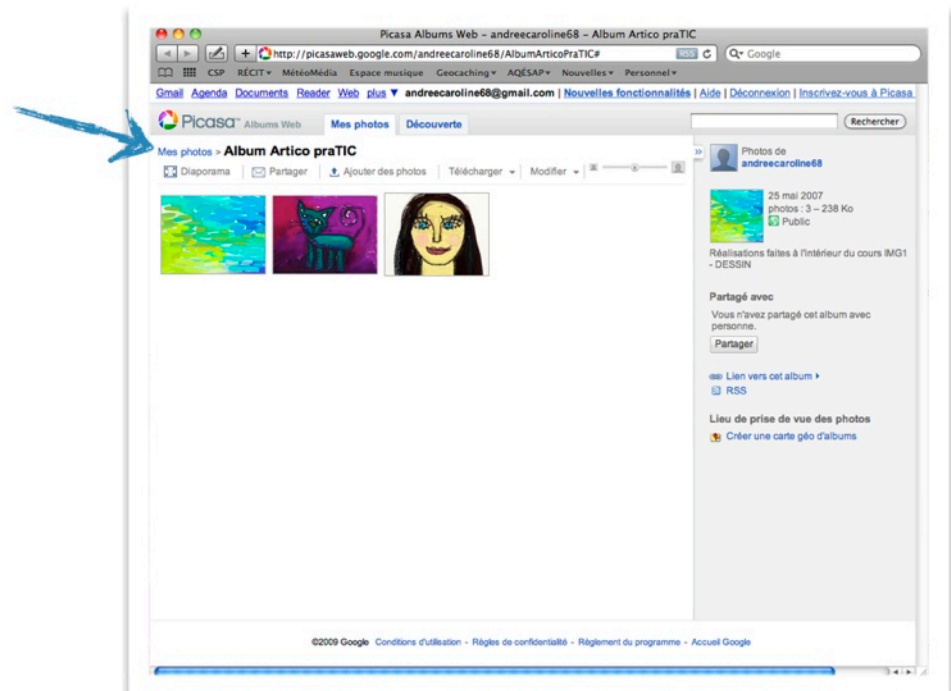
Picasa Albums Web – andreecaroline68 – Album Artico praTIC

http://picasaweb.google.com/andreecaroline68/AlbumArticoPraTIC#

RSS

Google

CSP RÉCIT▾ MétéoMédia Espace musique Geocaching▾ AQESAP▾ Nouvelles▾ Personnel▾

Gmail Agenda Documents Reader Web plus ▼ andreecaroline68@gmail.com | Nouvelles fonctionnalités | Aide | Déconnexion | Inscrivez-vous à Picasa

Picasa™ Albums Web

Mes photos Découverte

Rechercher

Mes photos > Album Artico praTIC

Diaporama Partager Ajouter des photos Télécharger ▾ Modifier ▾

Photos de andreecaroline68

25 mai 2007
photos : 3 – 238 Ko
Public

Réalisations faites à l'intérieur du cours IMG1 - DESSIN

Partagé avec

Vous n'avez partagé cet album avec personne.

Partager

Lien vers cet album ▸

RSS

Lieu de prise de vue des photos

Créer une carte géo d'albums

©2009 Google Conditions d'utilisation - Règles de confidentialité - Règlement du programme - Accueil Google